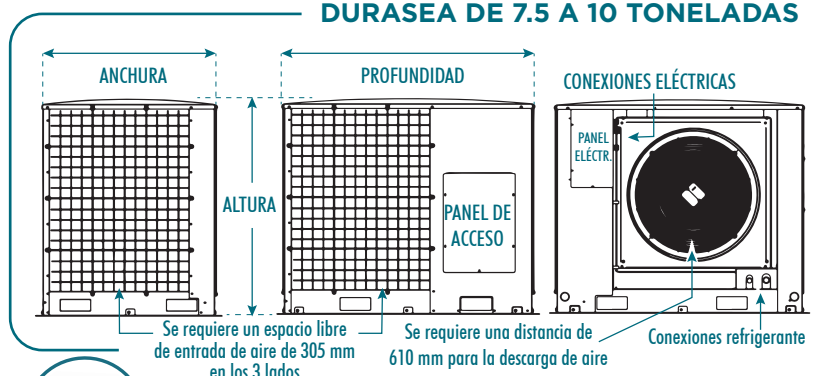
DURASEA DE 7.5 A 10 TONELADAS

ANCHURA

PROFUNDIDAD

CONEXIONES ELÉCTRICAS

PANEL ELÉCTR.

ALTURA

PANEL DE ACCESO

Se requiere un espacio libre de entrada de aire de 305 mm en los 3 lados

Se requiere una distancia de 610 mm para la descarga de aire

Conexiones refrigerante